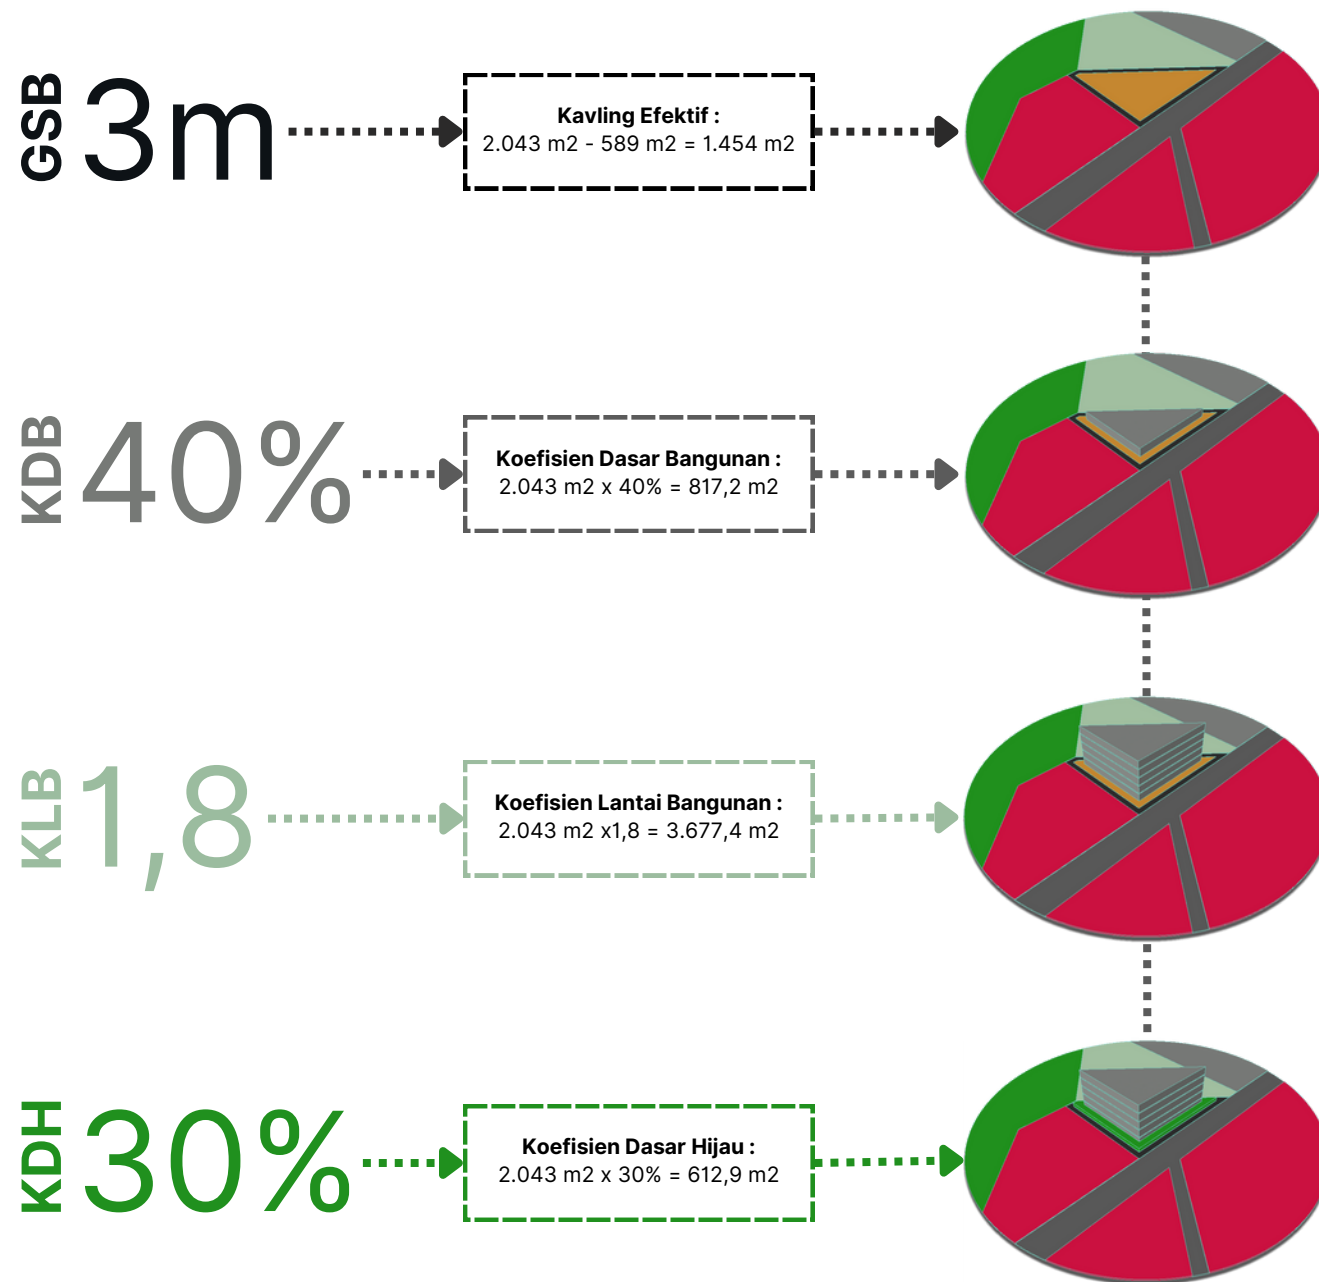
GSB 3m

Kavling Efektif :
2.043 m2 - 589 m2 = 1.454 m2

KDB 40%

Koefisien Dasar Bangunan :
2.043 m2 x 40% = 817,2 m2

KLB 1,8

Koefisien Lantai Bangunan :
2.043 m2 x1,8 = 3.677,4 m2

KDH 30%

Koefisien Dasar Hijau :
2.043 m2 x 30% = 612,9 m2